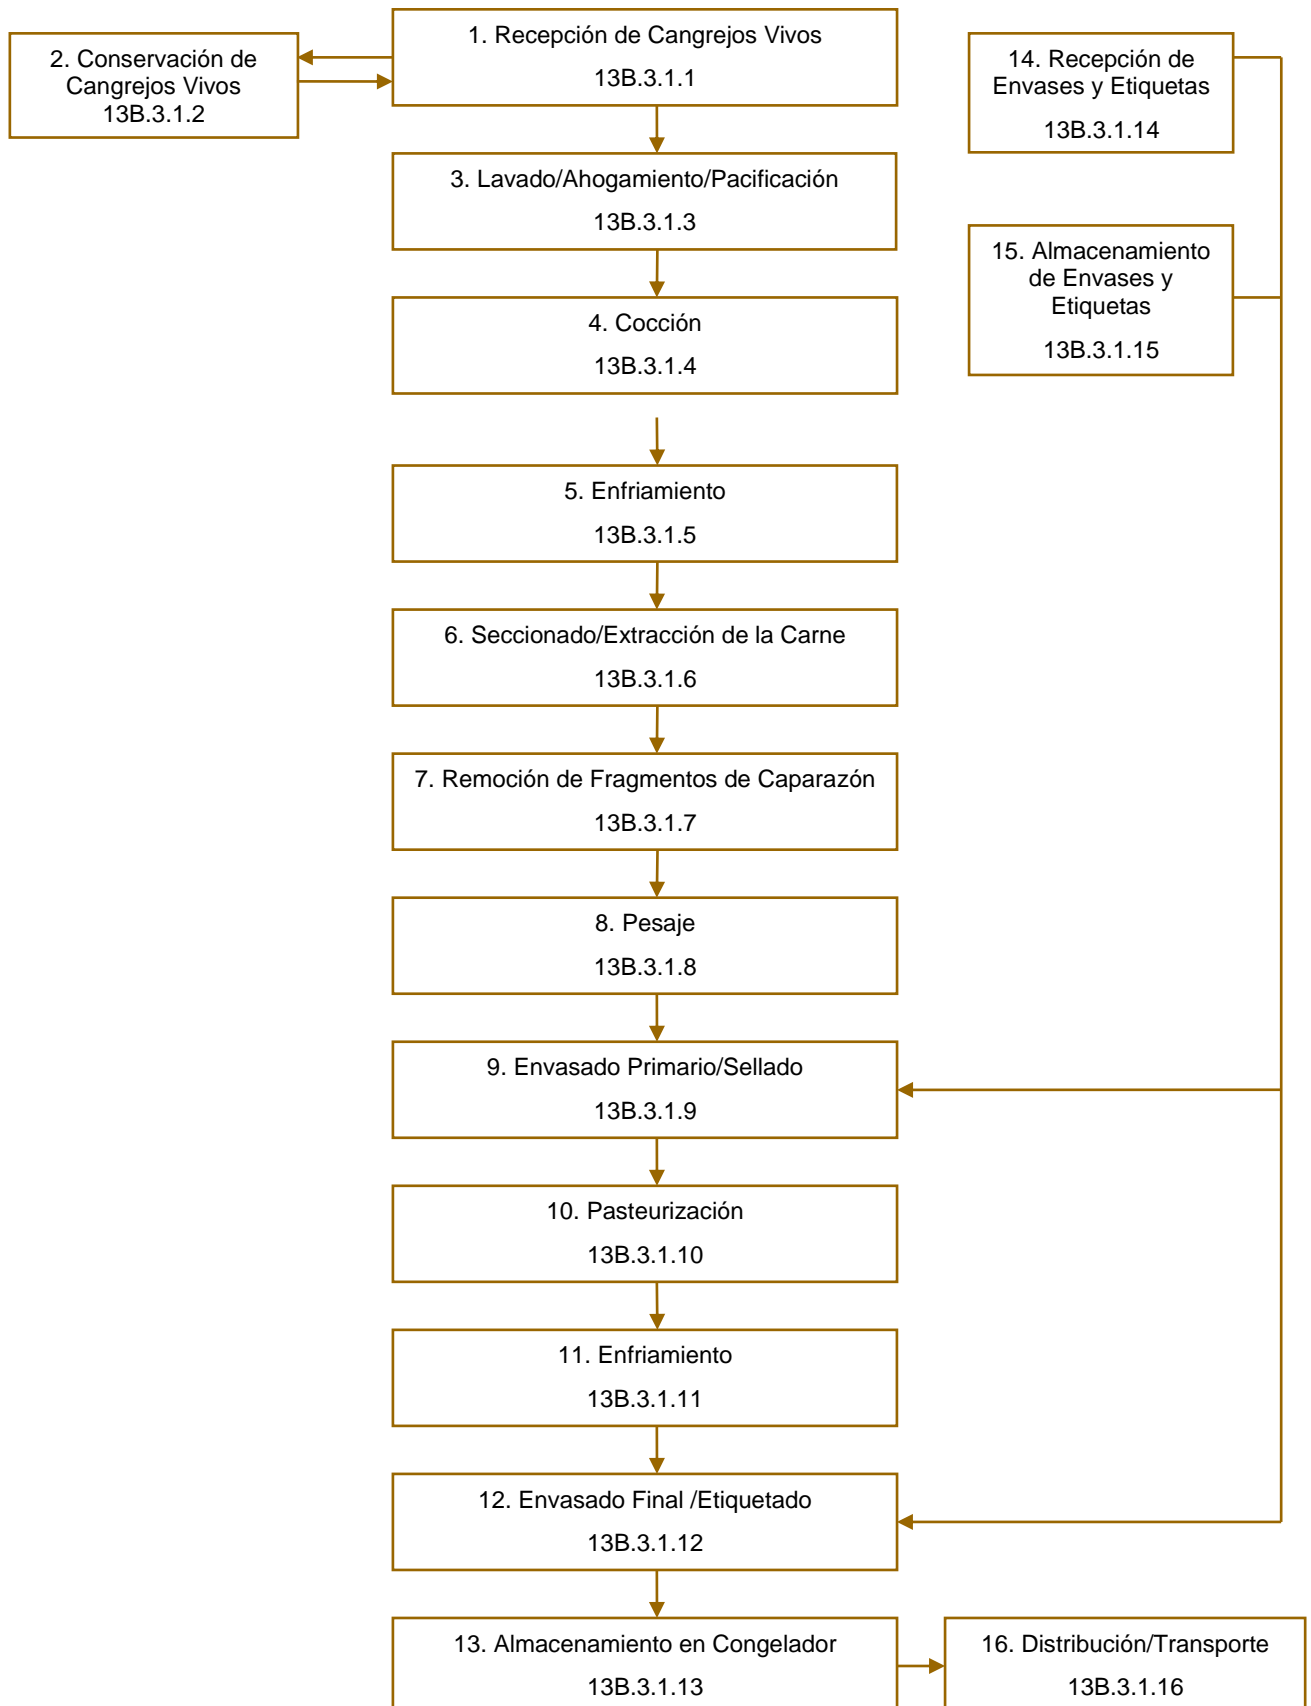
1. Recepción de Cangrejos Vivos
13B.3.1.1

2. Conservación de Cangrejos Vivos
13B.3.1.2

14. Recepción de Envases y Etiquetas
13B.3.1.14

3. Lavado/Ahogamiento/Pacificación
13B.3.1.3

15. Almacenamiento de Envases y Etiquetas
13B.3.1.15

4. Cocción
13B.3.1.4

5. Enfriamiento
13B.3.1.5

6. Seccionado/Extracción de la Carne
13B.3.1.6

7. Remoción de Fragmentos de Caparazón
13B.3.1.7

8. Pesaje
13B.3.1.8

9. Envasado Primario/Sellado
13B.3.1.9

10. Pasteurización
13B.3.1.10

11. Enfriamiento
13B.3.1.11

12. Envasado Final /Etiquetado
13B.3.1.12

13. Almacenamiento en Congelador
13B.3.1.13

16. Distribución/Transporte
13B.3.1.16